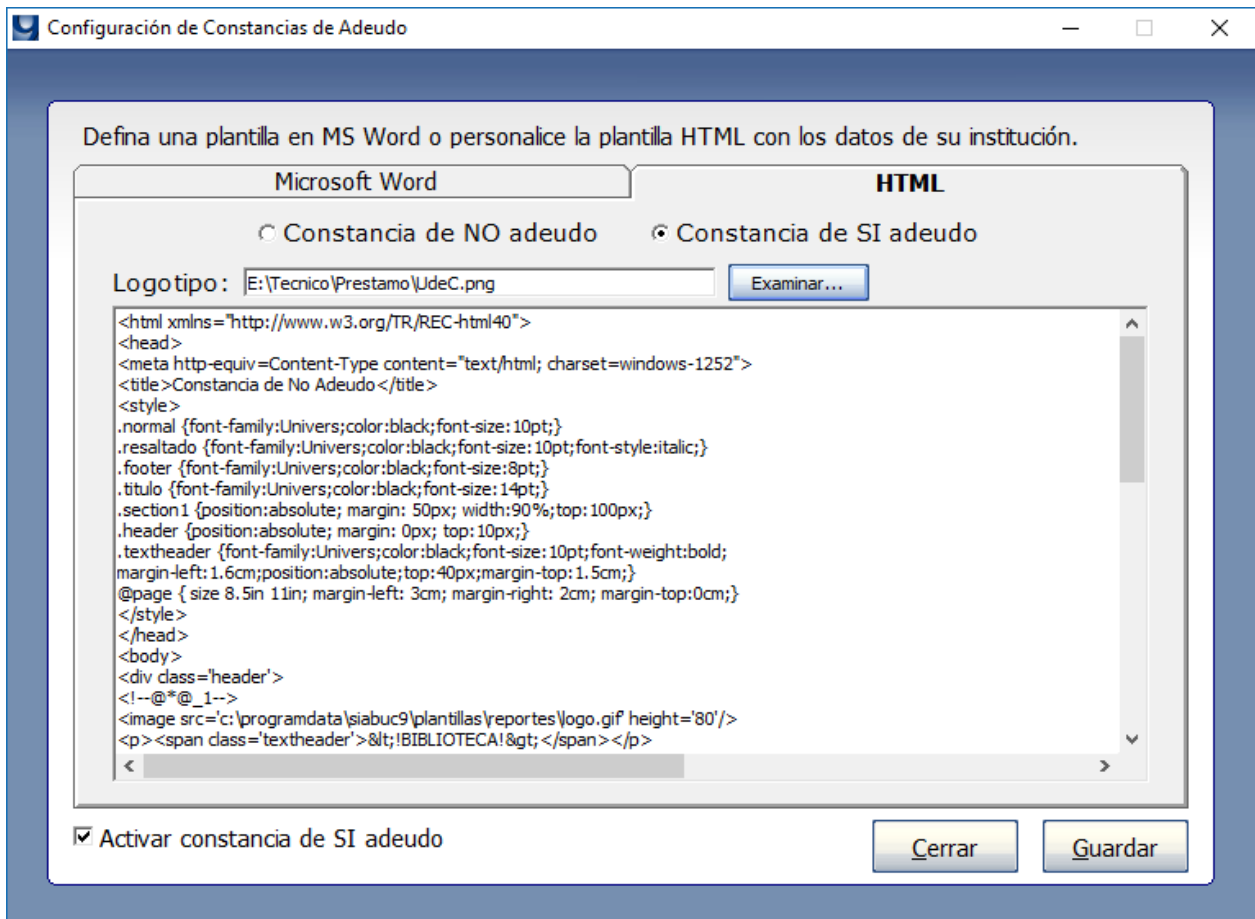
Configuración de Constancias de Adeudo

Defina una plantilla en MS Word o personalice la plantilla HTML con los datos de su institución.

Microsoft Word
HTML

Constancia de NO adeudo
Constancia de SI adeudo

Logotipo: E:\Tecnico\Prestamo\UdeC.png
Examinar...

<html xmlns="http://www.w3.org/TR/REC-html40">
<head>
<meta http-equiv=Content-Type content="text/html; charset=windows-1252">
<title>Constancia de No Adeudo</title>
<style>
.normal {font-family:Univers;color:black;font-size:10pt;}
.resaltado {font-family:Univers;color:black;font-size:10pt;font-style:italic;}
.footer {font-family:Univers;color:black;font-size:8pt;}
.titulo {font-family:Univers;color:black;font-size:14pt;}
.section1 {position:absolute; margin: 50px; width:90%;top:100px;}
.header {position:absolute; margin: 0px; top:10px;}
.textheader {font-family:Univers;color:black;font-size:10pt;font-weight:bold; margin-left:1.6cm;position:absolute;top:40px;margin-top:1.5cm;}
@page { size 8.5in 11in; margin-left: 3cm; margin-right: 2cm; margin-top:0cm;}
</style>
</head>
<body>
<div class='header'>
<!--@*@_1-->
<image src='c:\programdata\siabuc9\plantillas\reportes\logo.gif' height='80'/>
<p><span class='textheader'>&lt;!BIBLIOTECA!&gt;</span></p>

Activar constancia de SI adeudo
Cerrar
Guardar